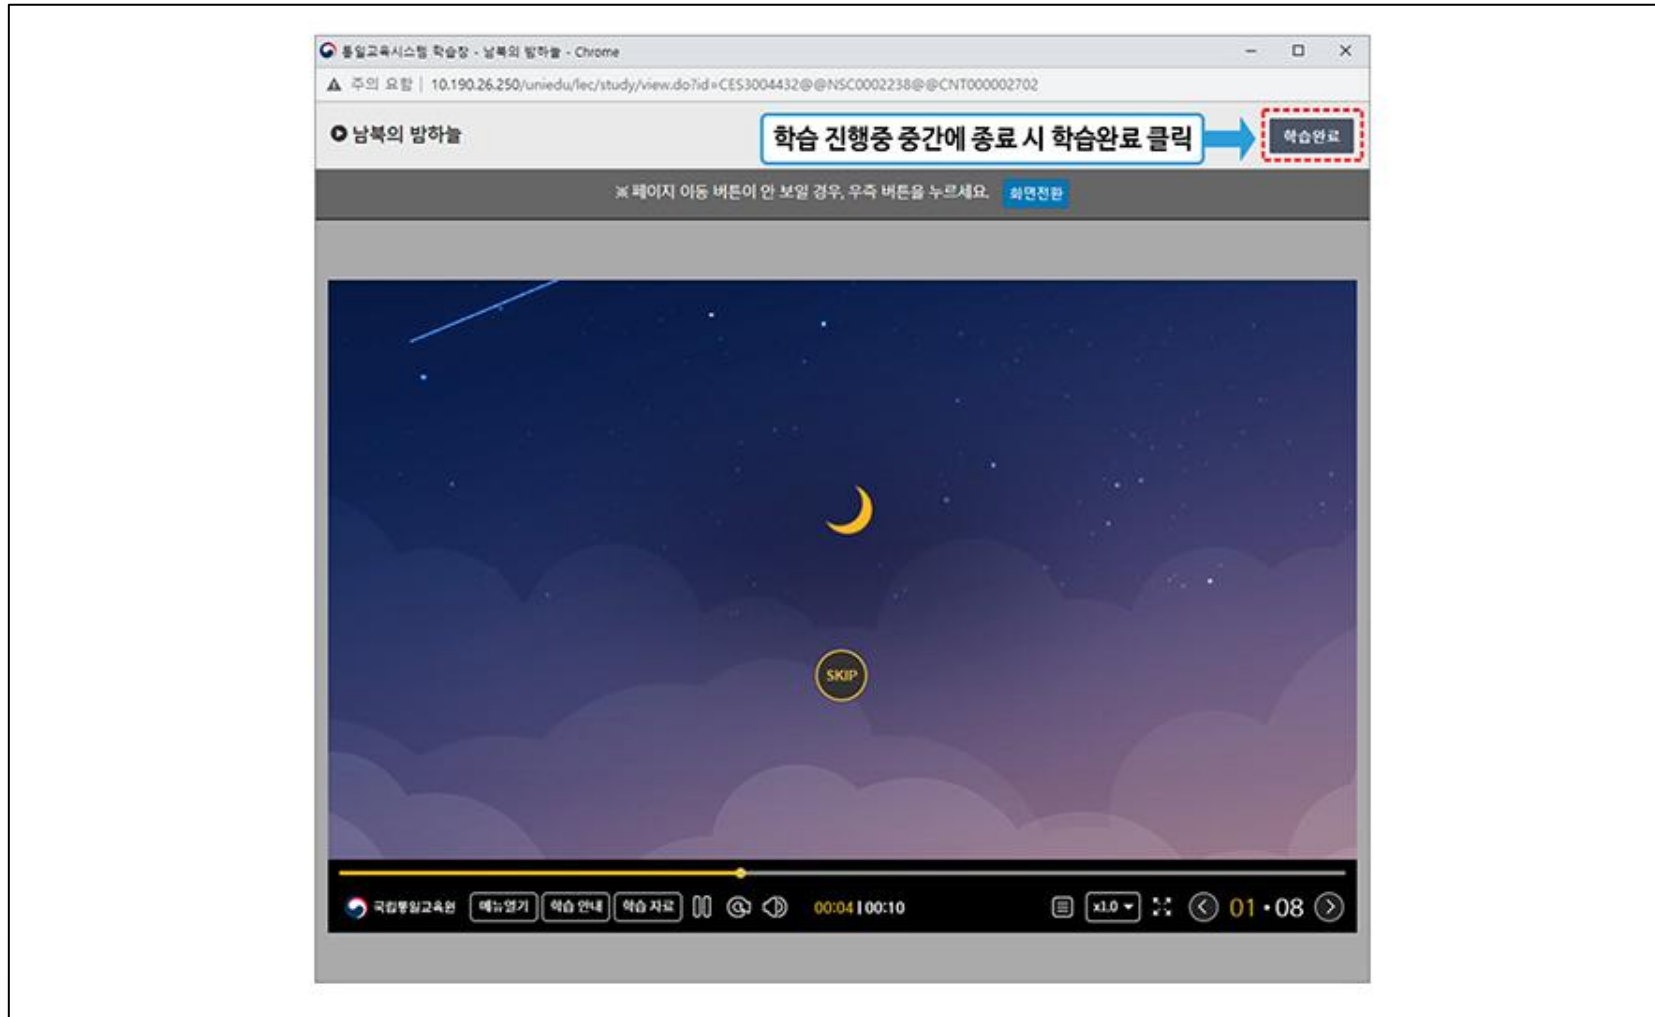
통일교육시스템 학습창 - 남북의 밤하늘 - Chrome

주의 요함 | 10.190.26.250/uniedu/lec/study/view.do?id=CES3004432@@NSC0002238@@CNT000002702

남북의 밤하늘

학습 진행중 중간에 종료 시 학습완료 클릭

학습완료

※ 페이지 이동 버튼이 안 보일 경우, 우측 버튼을 누르세요. 화면전환

SKIP

국립통일교육원 메뉴열기 학습 안내 학습 자료 00:04 | 00:10 x1.0 01 • 08